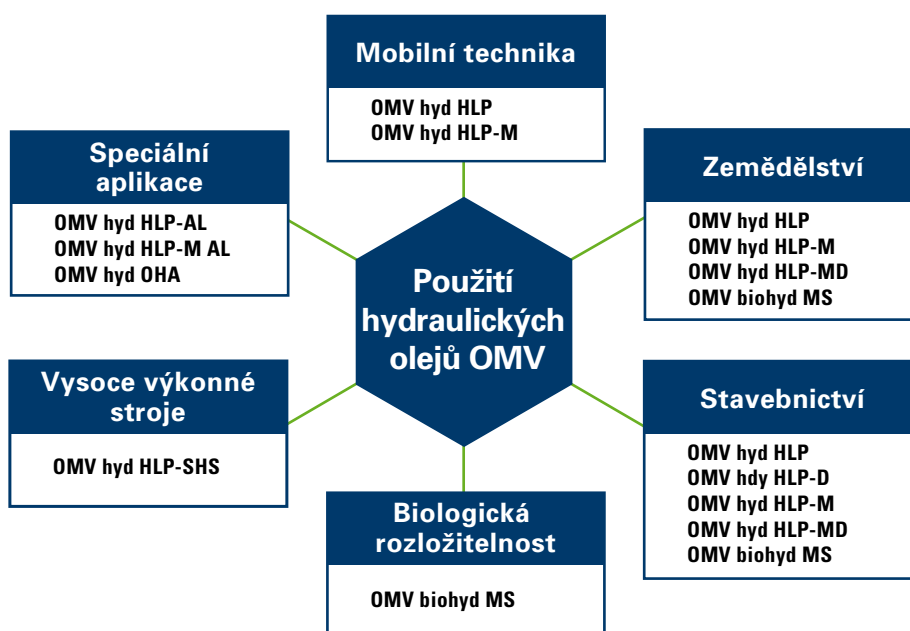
Mobilní technika

OMV hyd HLP
OMV hyd HLP-M

Speciální aplikace

OMV hyd HLP-AL
OMV hyd HLP-M AL
OMV hyd OHA

Zemědělství

OMV hyd HLP
OMV hyd HLP-M
OMV hyd HLP-MD
OMV biohyd MS

Použití hydraulických olejů OMV

Vysoce výkonné stroje

OMV hyd HLP-SHS

Stavebnictví

OMV hyd HLP
OMV hdy HLP-D
OMV hyd HLP-M
OMV hyd HLP-MD
OMV biohyd MS

Biologická rozložitelnost

OMV biohyd MS